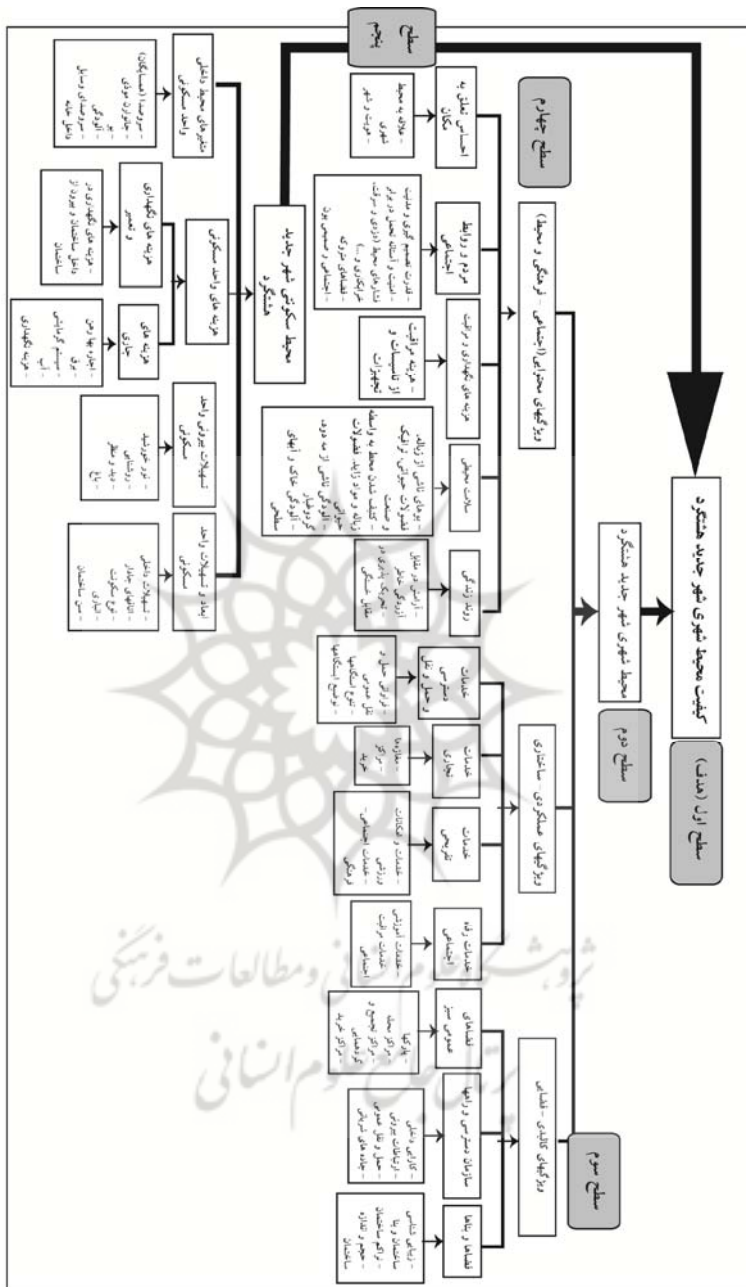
سطح اول (هدف)

کیفیت محیط شهری شهر جدید هشتگرد

سطح دوم

محیط شهری شهر جدید هشتگرد

سطح سوم

ویژگیهای کالبدی - فضایی

ویژگیهای عملکردی - ساختاری

ویژگیهای محتوایی (اجتماعی - فرهنگی و محیط)

سطح چهارم

سطح پنجم

محیط مسکونی شهر جدید هشتگرد

فضاها و بناها

سازمان دسترسی و راهها

فضاهای عمومی سبز

خدمات رفاه اجتماعی

خدمات تفریحی

خدمات تجاری

خدمات دسترسی و حمل و نقل

رونق زندگی

سلامت محیطی

هزینه های نگهداری و مراقبت از تاسیسات و تجهیزات

مردم و روابط اجتماعی

احساس تعلق به مکان

ابعاد و تسهیلات واحد مسکونی

تسهیلات بیرونی واحد مسکونی

هزینه های واحد مسکونی

هزینه های جاری

هزینه های نگهداری و تعمیر

تنظیم های محیط داخلی واحد مسکونی

- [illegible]
- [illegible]
- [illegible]